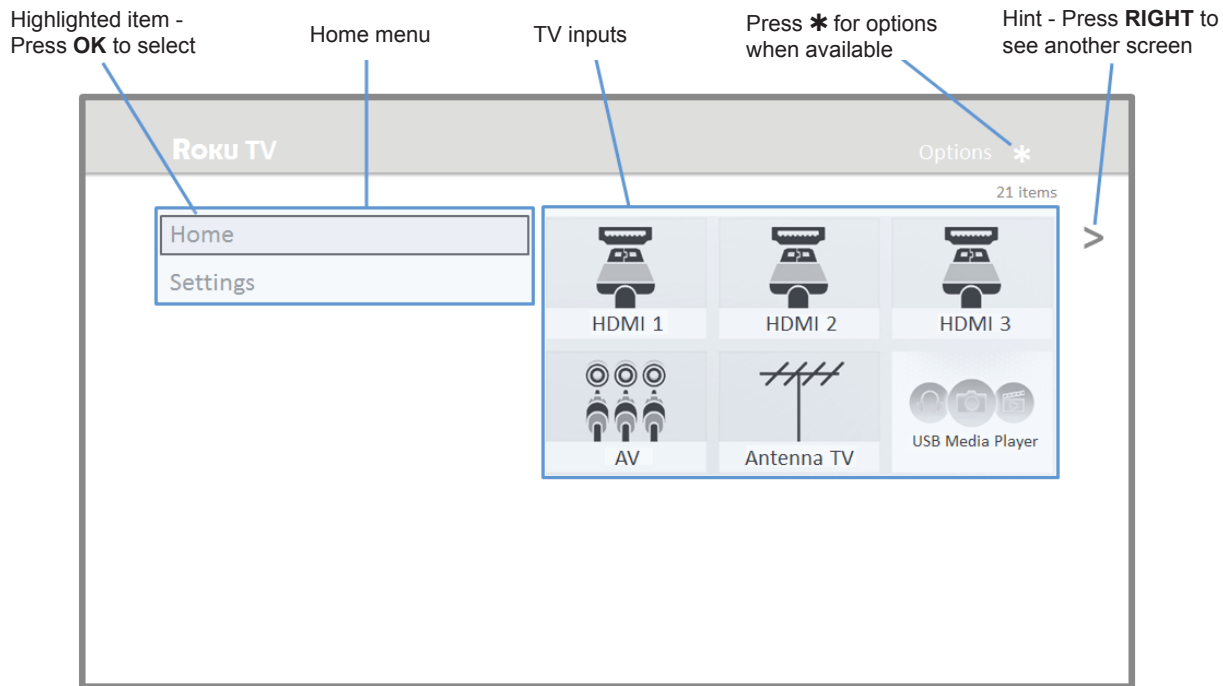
Highlighted item - Press **OK** to select

Home menu

TV inputs

Press ✱ for options when available

Hint - Press **RIGHT** to see another screen

ROKU TV

Options ✱

21 items

Home

Settings

>

HDMI 1

HDMI 2

HDMI 3

AV

Antenna TV

USB Media Player